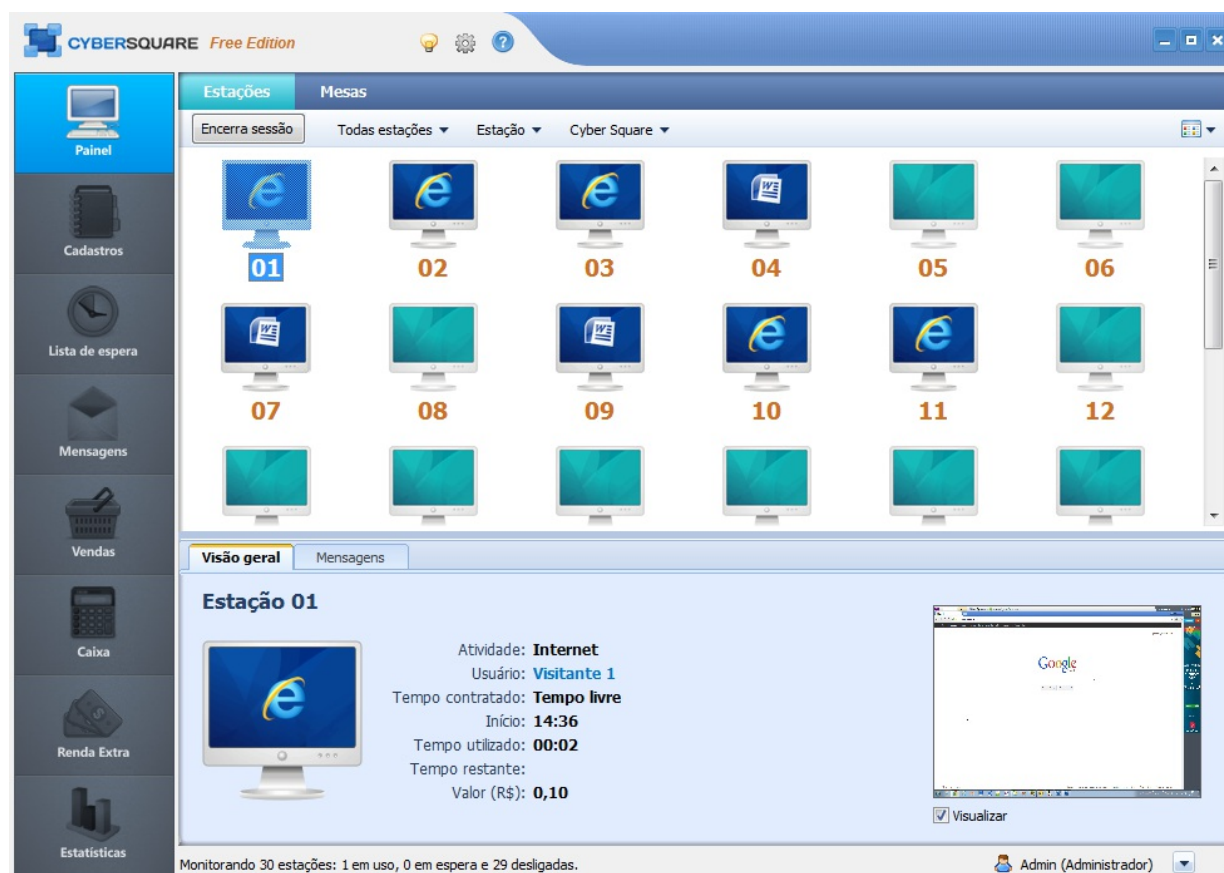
CYBERSQUARE Free Edition

Painel

Cadastros

Lista de espera

Mensagens

Vendas

Caixa

Renda Extra

Estatísticas

Estações Mesas

Encerra sessão Todas estações ▾ Estação ▾ Cyber Square ▾

01 02 03 04 05 06

07 08 09 10 11 12

Visão geral Mensagens

Estação 01

Atividade: Internet
Usuário: Visitante 1
Tempo contratado: Tempo livre
Início: 14:36
Tempo utilizado: 00:02
Tempo restante:
Valor (R$): 0,10

Google

Visualizar

Monitorando 30 estações: 1 em uso, 0 em espera e 29 desligadas.

Admin (Administrador)